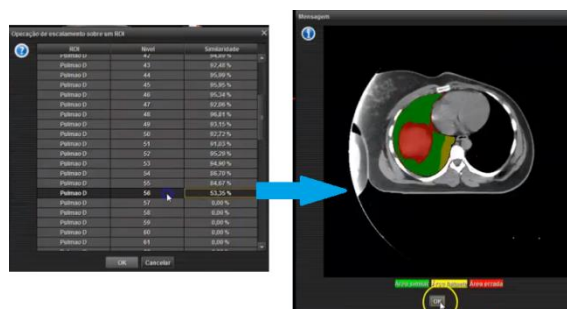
Operação de escalamento sobre um ROI

| ROI | Nível | Similaridade |
|---|---|---|
| Pulmao D | 42 | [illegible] |
| Pulmao D | 43 | 92,48 % |
| Pulmao D | 44 | 95,90 % |
| Pulmao D | 45 | 95,85 % |
| Pulmao D | 46 | 95,34 % |
| Pulmao D | 47 | 92,96 % |
| Pulmao D | 48 | 96,81 % |
| Pulmao D | 49 | 93,15 % |
| Pulmao D | 50 | 92,72 % |
| Pulmao D | 51 | 91,83 % |
| Pulmao D | 52 | 95,29 % |
| Pulmao D | 53 | 94,90 % |
| Pulmao D | 54 | 86,70 % |
| Pulmao D | 55 | 84,67 % |
| Pulmao D | 56 | 53,36 % |
| Pulmao D | 57 | 0,00 % |
| Pulmao D | 58 | 0,00 % |
| Pulmao D | 59 | 0,00 % |
| Pulmao D | 60 | 0,00 % |
| Pulmao D | 61 | 0,00 % |

OK Cancelar

Mensagem

Área comum Área faltante Área errada

OK